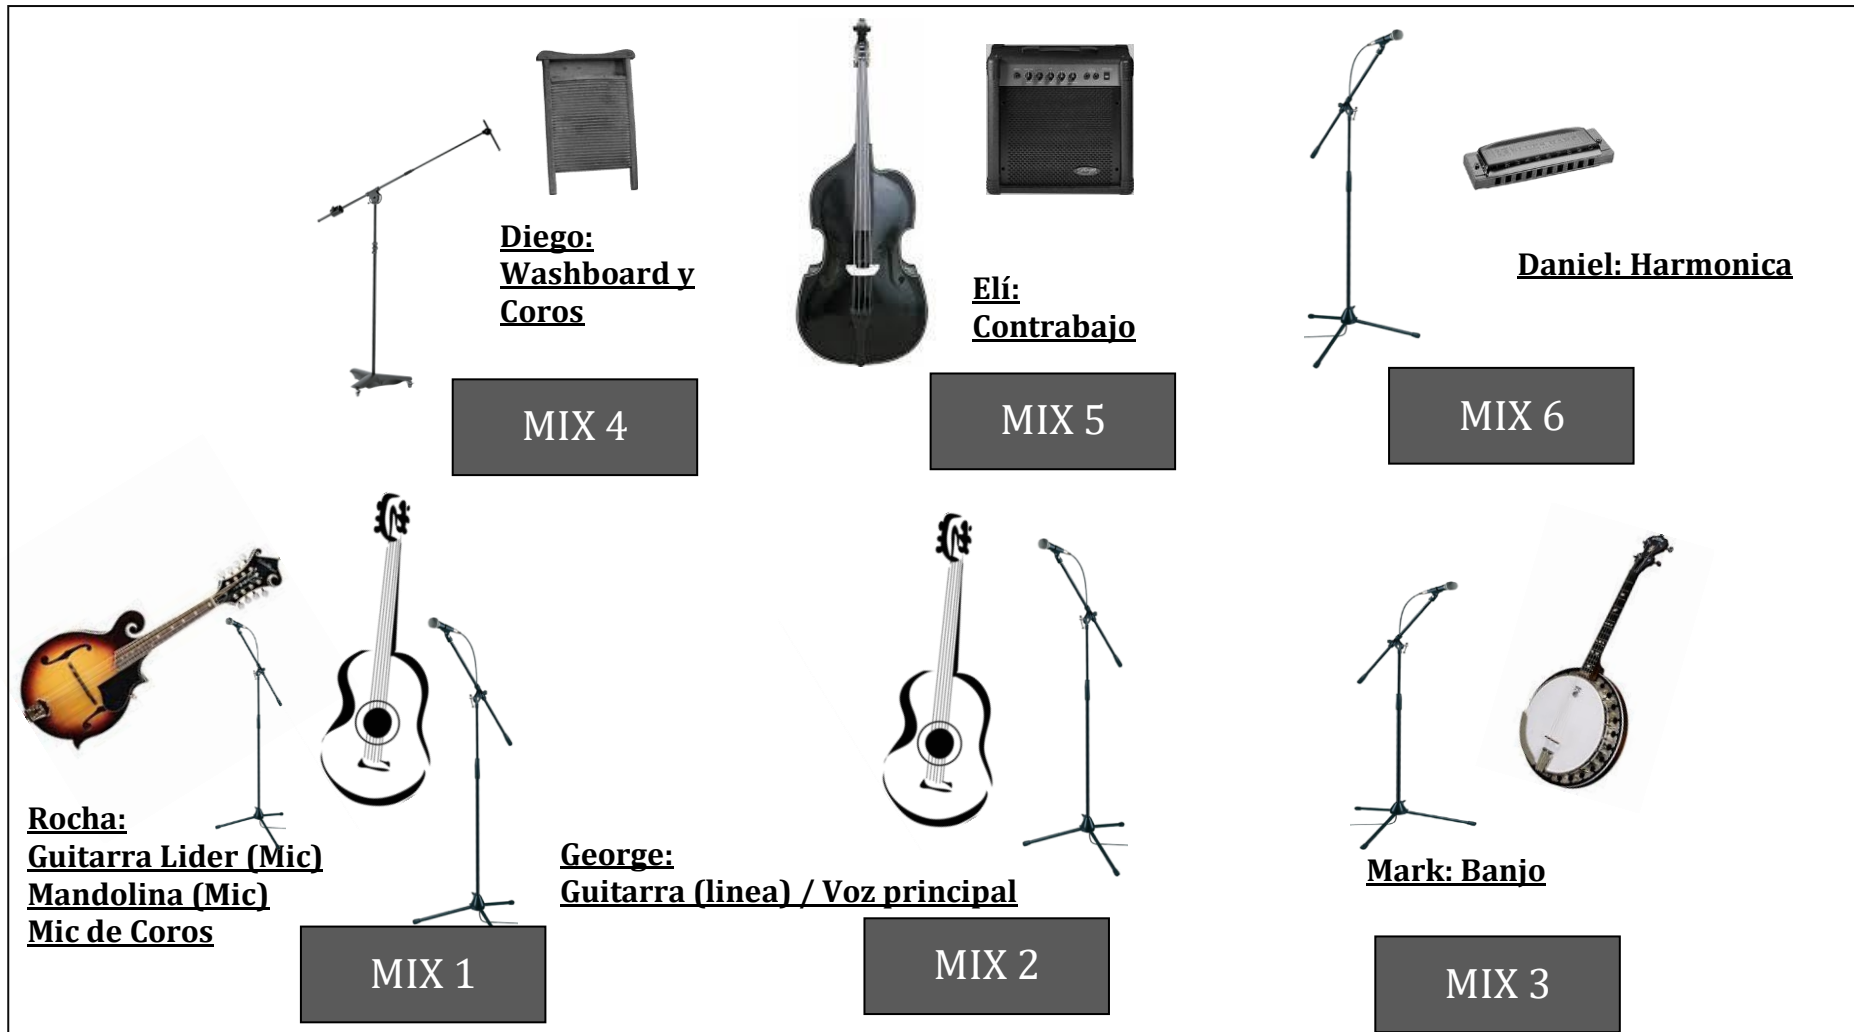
Diego:
Washboard y Coros

MIX 4

Elí:
Contrabajo

MIX 5

Daniel: Harmonica

MIX 6

Rocha:
Guitarra Lider (Mic)
Mandolina (Mic)
Mic de Coros

MIX 1

George:
Guitarra (linea) / Voz principal

MIX 2

Mark: Banjo

MIX 3